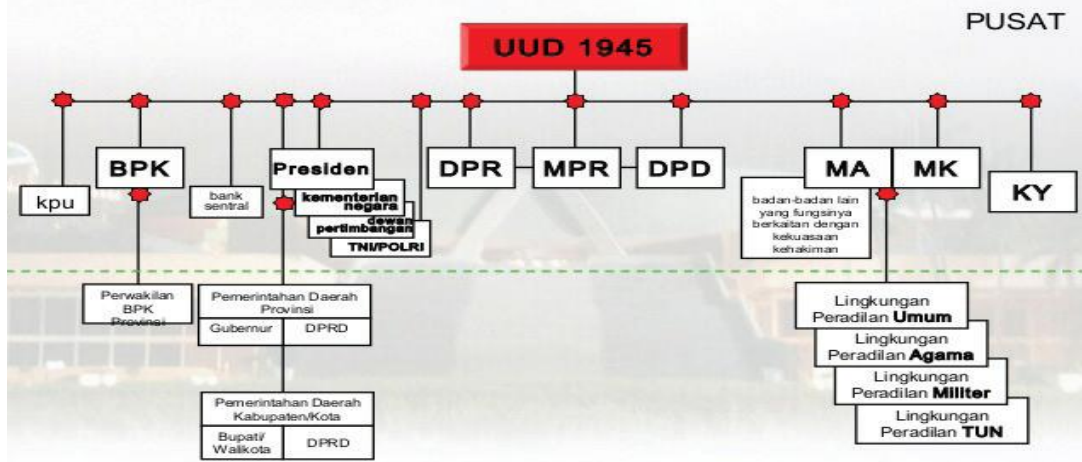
PUSAT

UUD 1945

kpu

BPK

bank sentral

Presiden

kementerian negara

dewan pertimbangan

TNI/POLRI

DPR

MPR

DPD

MA

MK

KY

badan-badan lain yang fungsinya berkaitan dengan kekuasaan kehakiman

Perwakilan BPK Provinsi

Pemerintahan Daerah Provinsi

| Gubernur | DPRD |
|---|---|

Pemerintahan Daerah Kabupaten/Kota

| Bupati/ Walikota | DPRD |
|---|---|

Lingkungan Peradilan **Umum**

Lingkungan Peradilan **Agama**

Lingkungan Peradilan **Militer**

Lingkungan Peradilan **TUN**